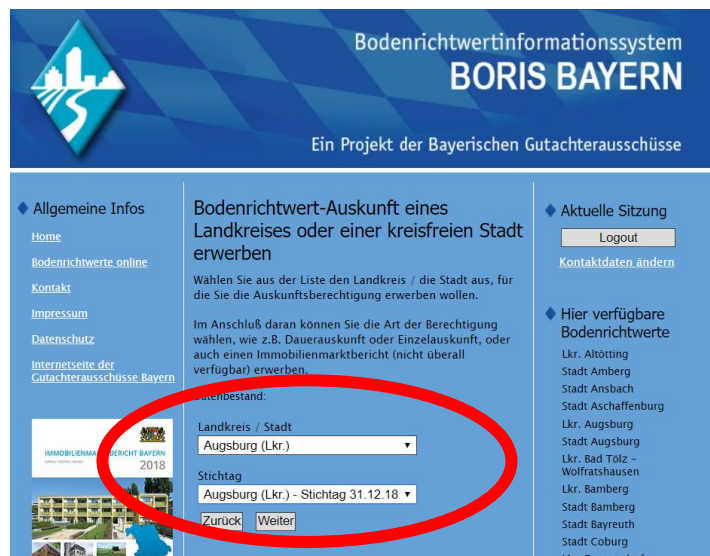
Bodenrichtwertinformationssystem
BORIS BAYERN
Ein Projekt der Bayerischen Gutachterausschüsse

Allgemeine Infos
Home
Bodenrichtwerte online
Kontakt
Impressum
Datenschutz
Internetseite der Gutachterausschüsse Bayern

IMMOBILIENMA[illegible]BERICHT BAYERN 2018

Bodenrichtwert-Auskunft eines Landkreises oder einer kreisfreien Stadt erwerben

Wählen Sie aus der Liste den Landkreis / die Stadt aus, für die Sie die Auskunftsberechtigung erwerben wollen.

Im Anschluß daran können Sie die Art der Berechtigung wählen, wie z.B. Dauerauskunft oder Einzelauskunft, oder auch einen Immobilienmarktbericht (nicht überall verfügbar) erwerben.

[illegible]atenbestand:

Landkreis / Stadt
Augsburg (Lkr.)

Stichtag
Augsburg (Lkr.) - Stichtag 31.12.18

Zurück Weiter

Aktuelle Sitzung
Logout
Kontaktdaten ändern

Hier verfügbare Bodenrichtwerte
Lkr. Altötting
Stadt Amberg
Stadt Ansbach
Stadt Aschaffenburg
Lkr. Augsburg
Stadt Augsburg
Lkr. Bad Tölz - Wolfratshausen
Lkr. Bamberg
Stadt Bamberg
Stadt Bayreuth
Stadt Coburg